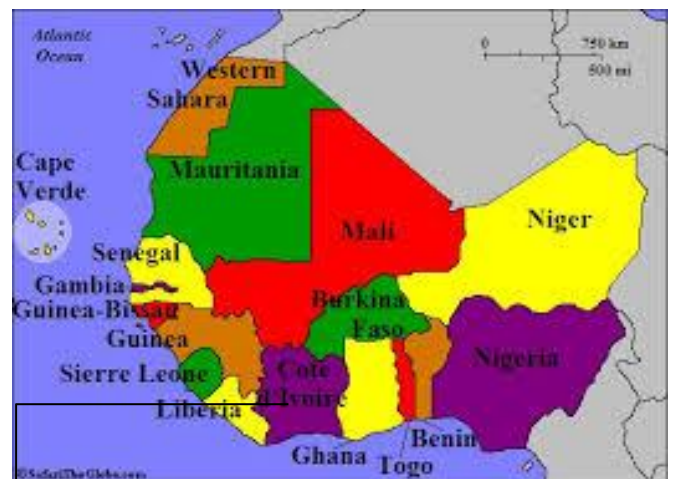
Atlantic Ocean

0

750 km

500 mi

Western Sahara

Cape Verde

Mauritania

Mali

Niger

Senegal

Gambia

Guinea-Bissau

Guinea

Burkina Faso

Nigeria

Sierre Leone

Cote d'Ivoire

Liberia

Benin

Ghana

Togo

©SafariTheGlobe.com